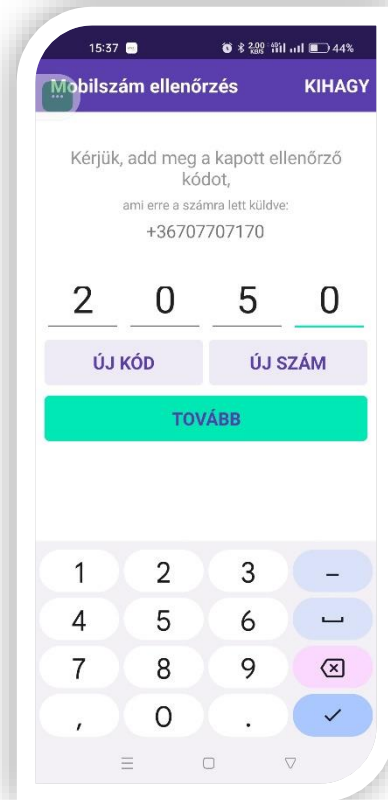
15:37 2,00 KB/S 44%

Mobilszám ellenőrzés KIHAGY

Kérjük, add meg a kapott ellenőrző kódot,

ami erre a számra lett küldve:

+36707707170

2 0 5 0

ÚJ KÓD

ÚJ SZÁM

TOVÁBB

1 2 3 –

4 5 6 ␣

7 8 9

, 0 .